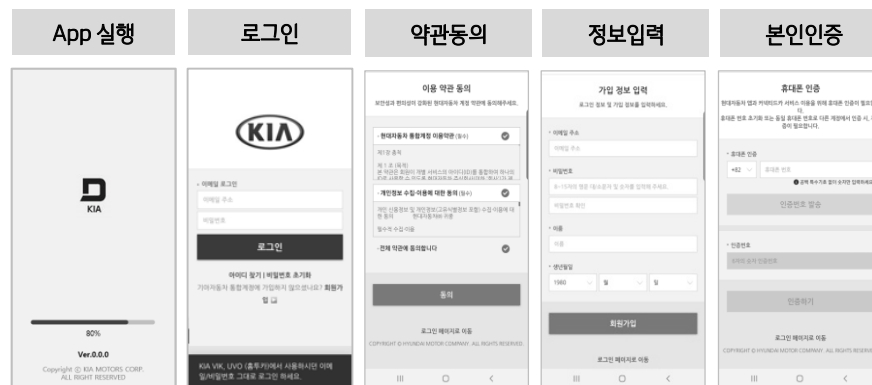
App 실행

로그인

약관동의

정보입력

본인인증

KIA

80%

Ver.0.0.0

Copyright ⓒ KIA MOTORS CORP. ALL RIGHT RESERVED

KIA

• 이메일 로그인

이메일 주소

비밀번호

로그인

아이디 찾기 | 비밀번호 초기화

기아자동차 통합계정에 가입하지 않으셨나요? 회원가입

KIA VIK, UVO (홈투카)에서 사용하시던 이메일/비밀번호 그대로 로그인 하세요.

이용 약관 동의

보안성과 편의성이 강화된 현대자동차 계정 약관에 동의해주세요.

- 현대자동차 통합계정 이용약관 (필수)

제1장 총칙

- 개인정보 수집·이용에 대한 동의 (필수)

- 전체 약관에 동의합니다

동의

로그인 페이지로 이동

COPYRIGHT © HYUNDAI MOTOR COMPANY. ALL RIGHTS RESERVED.

가입 정보 입력

로그인 정보 및 가입 정보를 입력하세요.

• 이메일 주소

이메일 주소

• 비밀번호

비밀번호 확인

• 이름

이름

• 생년월일

1980

월

일

회원가입

로그인 페이지로 이동

휴대폰 인증

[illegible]

• 휴대폰 인증

+82

휴대폰 번호

인증번호 발송

• 인증번호

인증하기

로그인 페이지로 이동

COPYRIGHT © HYUNDAI MOTOR COMPANY. ALL RIGHTS RESERVED.